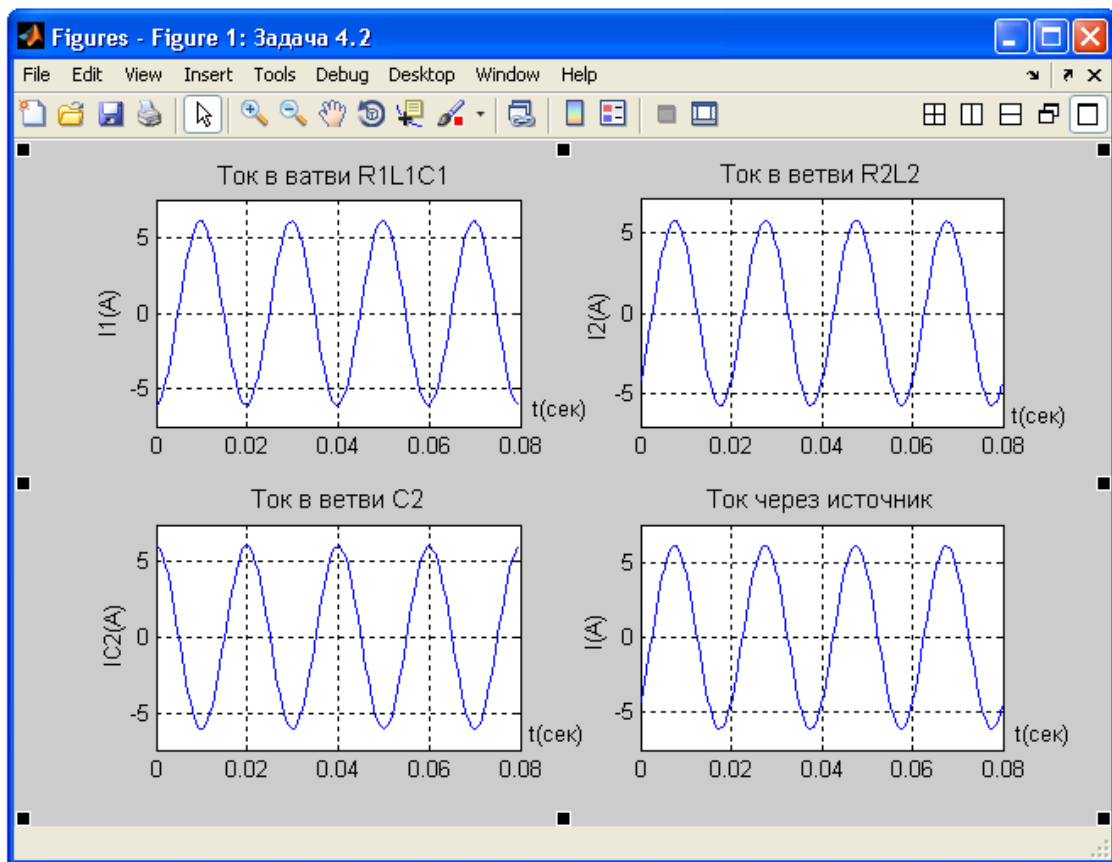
Figures - Figure 1: Задача 4.2

File Edit View Insert Tools Debug Desktop Window Help

Ток в ватви R1L1C1

I1(A)

5
0
-5

t(сек)

0 0.02 0.04 0.06 0.08

Ток в ветви R2L2

I2(A)

5
0
-5

t(сек)

0 0.02 0.04 0.06 0.08

Ток в ветви C2

IC2(A)

5
0
-5

t(сек)

0 0.02 0.04 0.06 0.08

Ток через источник

I(A)

5
0
-5

t(сек)

0 0.02 0.04 0.06 0.08